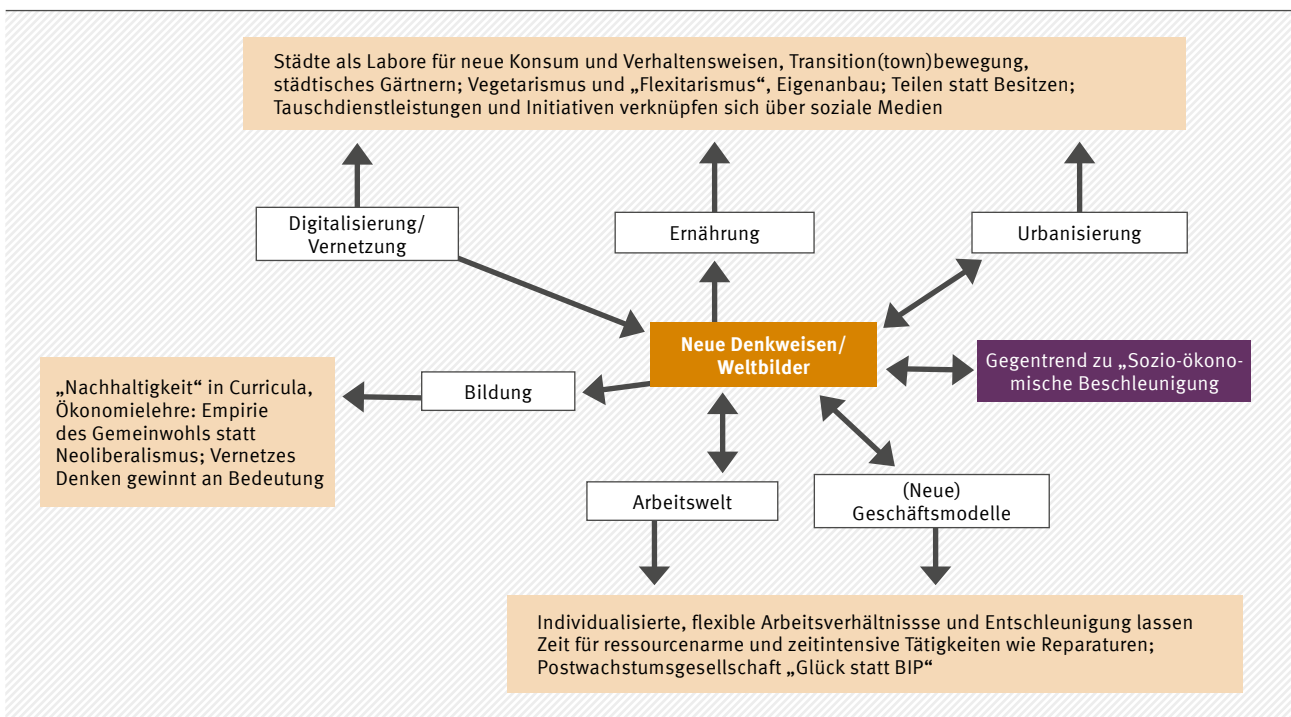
Städte als Labore für neue Konsum und Verhaltensweisen, Transition(town)bewegung, städtisches Gärtnern; Vegetarismus und „Flexitarismus“, Eigenanbau; Teilen statt Besitzen; Tauschdienstleistungen und Initiativen verknüpfen sich über soziale Medien

Digitalisierung/ Vernetzung

Ernährung

Urbanisierung

Neue Denkweisen/ Weltbilder

Gegentrend zu „Sozio-ökonomische Beschleunigung

„Nachhaltigkeit“ in Curricula, Ökonomielehre: Empirie des Gemeinwohls statt Neoliberalismus; Vernetzes Denken gewinnt an Bedeutung

Bildung

Arbeitswelt

(Neue) Geschäftsmodelle

Individualisierte, flexible Arbeitsverhältnissse und Entschleunigung lassen Zeit für ressourcenarme und zeitintensive Tätigkeiten wie Reparaturen; Postwachstumsgesellschaft „Glück statt BIP“